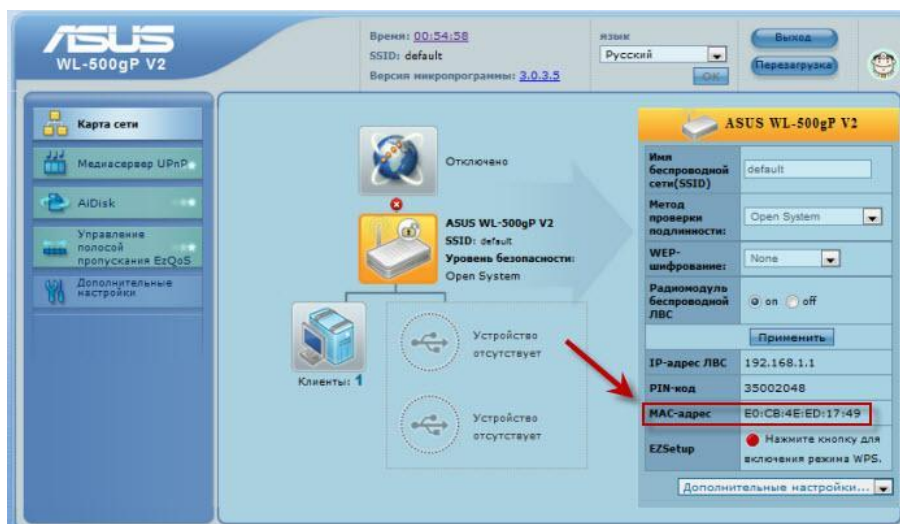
ASUS
WL-500gP V2

Время: 00:54:58
SSID: default
Версия микропрограммы: 3.0.3.5

Язык
Русский
OK

Выход
Перезагрузка

Карта сети
Медиасервер UPnP
AiDisk
Управление полосой пропускания EzQoS
Дополнительные настройки

Отключено

ASUS WL-500gP V2
SSID: default
Уровень безопасности:
Open System

Клиенты: 1

Устройство отсутствует

Устройство отсутствует

ASUS WL-500gP V2

| Имя беспроводной сети(SSID) | default |
|---|---|
| Метод проверки подлинности: | Open System |
| WEP-шифрование: | None |
| Радиомодуль беспроводной ЛВС | on off |
| | Применить |
| IP-адрес ЛВС | 192.168.1.1 |
| PIN-код | 35002048 |
| MAC-адрес | E0:CB:4E:ED:17:49 |
| EZSetup | Нажмите кнопку для включения режима WPS. |

Дополнительные настройки...